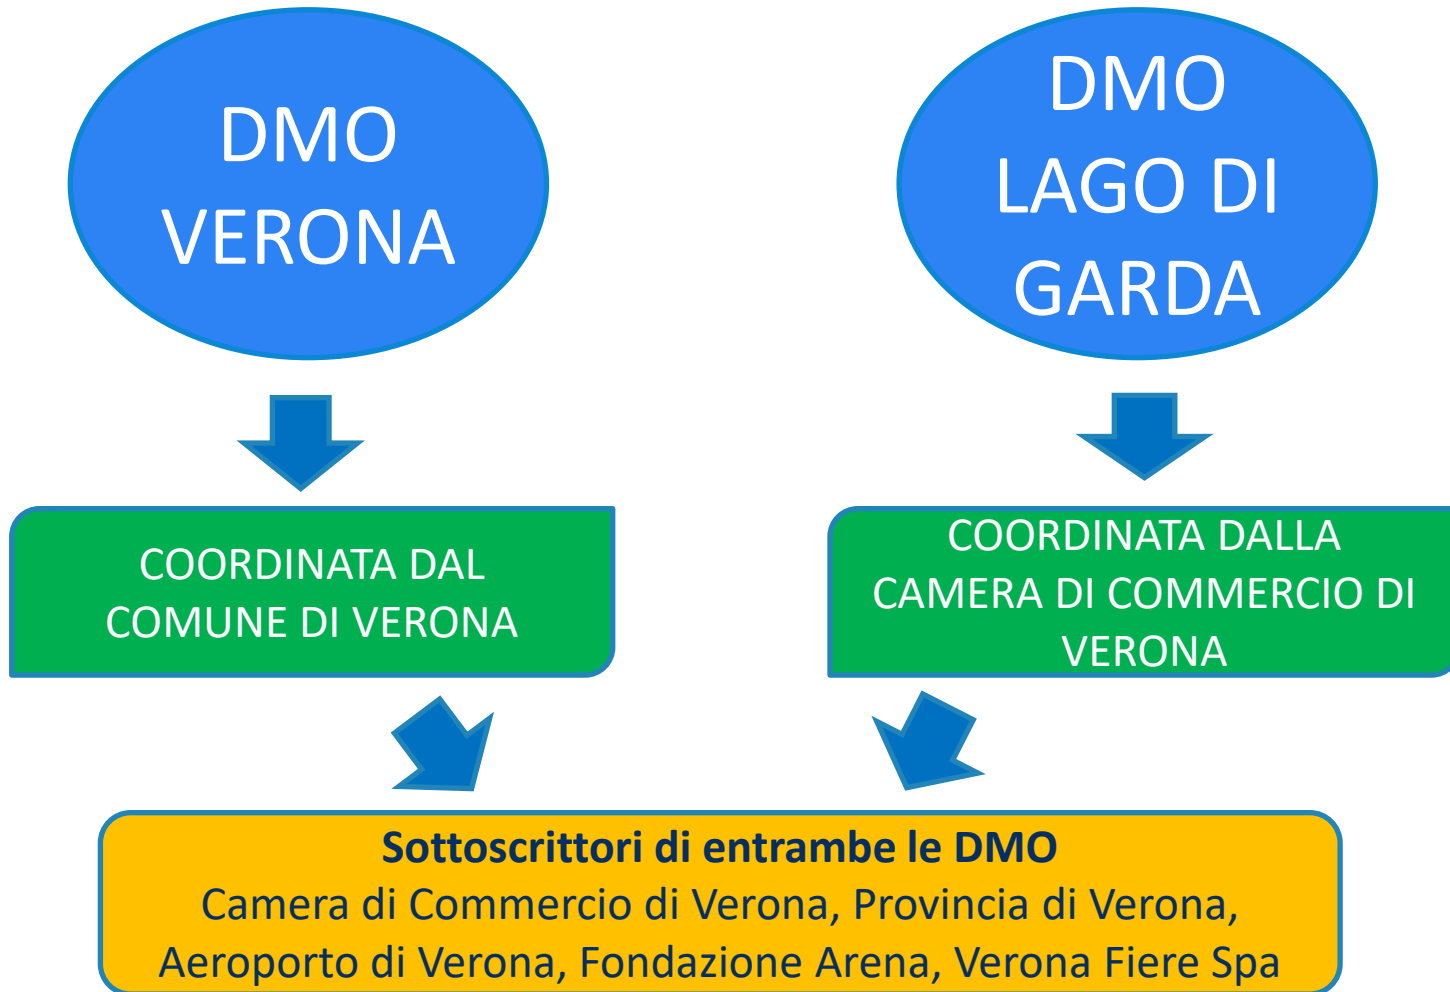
DMO
VERONA

DMO
LAGO DI
GARDA

COORDINATA DAL
COMUNE DI VERONA

COORDINATA DALLA
CAMERA DI COMMERCIO DI
VERONA

**Sottoscrittori di entrambe le DMO**
Camera di Commercio di Verona, Provincia di Verona,
Aeroporto di Verona, Fondazione Arena, Verona Fiere Spa